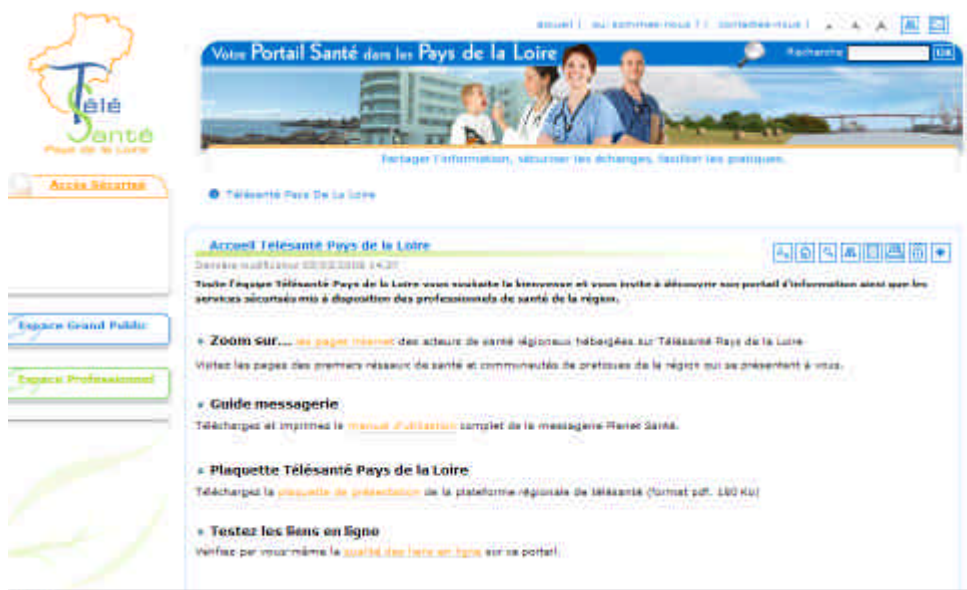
Télé Santé Pays de la Loire

accueil | qui sommes-nous ? | contactez-nous | A A A

Votre Portail Santé dans les Pays de la Loire

Recherche OK

Partager l'information, sécuriser les échanges, faciliter les pratiques.

Accès Sécurisé

Espace Grand Public

Espace Professionnel

Télésanté Pays De La Loire

Accueil Télésanté Pays de la Loire

Dernière modification 03/03/2008 14:20

Toute l'équipe Télésanté Pays de la Loire vous souhaite la bienvenue et vous invite à découvrir son portail d'information ainsi que les services sécurisés mis à disposition des professionnels de santé de la région.

Zoom sur... les pages internet des acteurs de santé régionaux hébergées sur Télésanté Pays de la Loire

Visitez les pages des premiers réseaux de santé et communautés de pratiques de la région qui se présentent à vous.

Guide messagerie

Téléchargez et imprimez le manuel d'utilisation complet de la messagerie Pleniet Santé.

Plaquette Télésanté Pays de la Loire

Téléchargez la plaquette de présentation de la plateforme régionale de télésanté (format pdf, 180 Ko)

Testez les liens en ligne

Vérifiez par vous-même la qualité des liens en ligne sur ce portail.